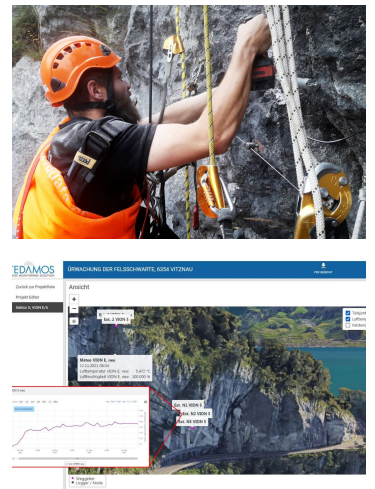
TEDAMOS

ÜBERWACHUNG DER FELSSCHWARTE, 6354 VITZNAU

Zurück zur Projektliste
Projekt Editor
Sektor 3, VIDN 6/5

Ansicht

+
−

Meteo VIDN E. neu

Lufttemperatur VIDN E. neu
Luftfeuchtigkeit VIDN E. neu

Teilgebiet
Luftbild
Höhenlinien

Ext. N1 VIDN 5
Ext. N2 VIDN 5
Ext. N3 VIDN 5

Vinggeber
Logger / Knote